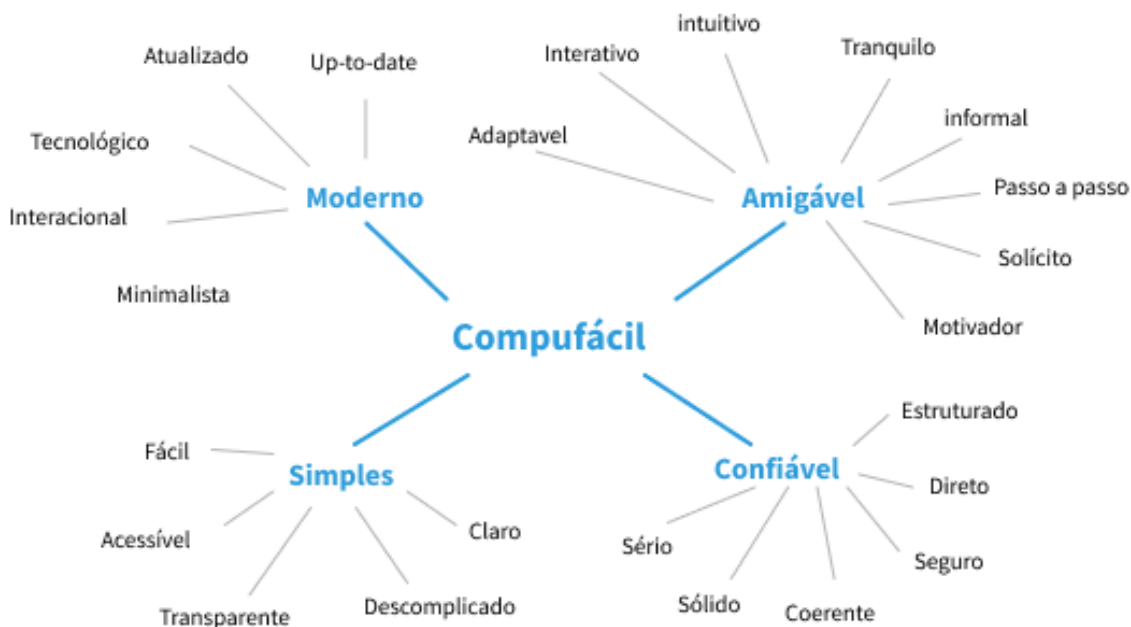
Compufácil

Moderno
Atualizado
Up-to-date
Tecnológico
Interacional
Minimalista

Amigável
Interativo
intuitivo
Tranquilo
Adaptavel
informal
Passo a passo
Solícito
Motivador

Simples
Fácil
Acessível
Transparente
Descomplicado
Claro

Confiável
Estruturado
Direto
Seguro
Coerente
Sólido
Sério